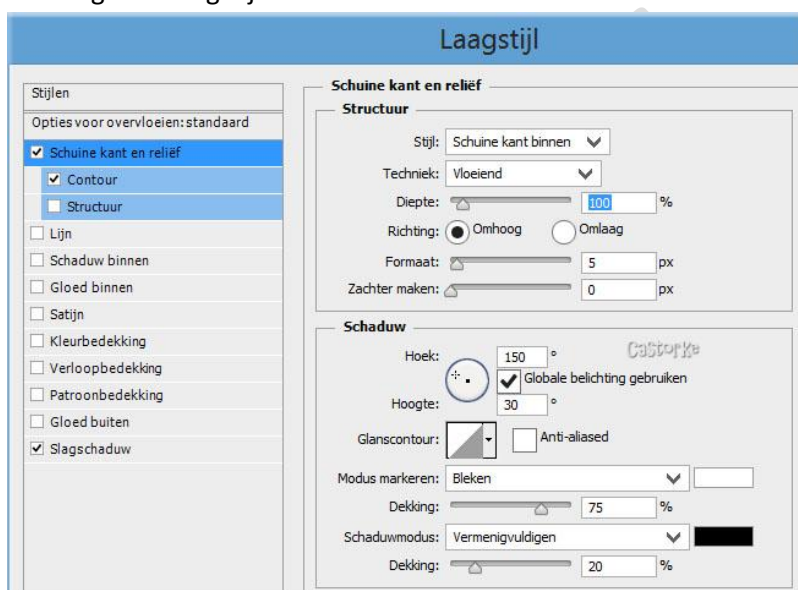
Laagstijl

Stijlen
Opties voor overvloeien: standaard
☑ Schuine kant en reliëf
☑ Contour
☐ Structuur
☐ Lijn
☐ Schaduw binnen
☐ Gloed binnen
☐ Satijn
☐ Kleurbedekking
☐ Verloopbedekking
☐ Patroonbedekking
☐ Gloed buiten
☑ Slagschaduw

Schuine kant en reliëf
Structuur
Stijl: Schuine kant binnen
Techniek: Vloeiend
Diepte: 100 %
Richting: Omhoog Omlaag
Formaat: 5 px
Zachter maken: 0 px

Schaduw
Hoek: 150 °
Castorke
Globale belichting gebruiken
Hoogte: 30 °
Glanscontour: Anti-aliased
Modus markeren: Bleken
Dekking: 75 %
Schaduwmodus: Vermenigvuldigen
Dekking: 20 %